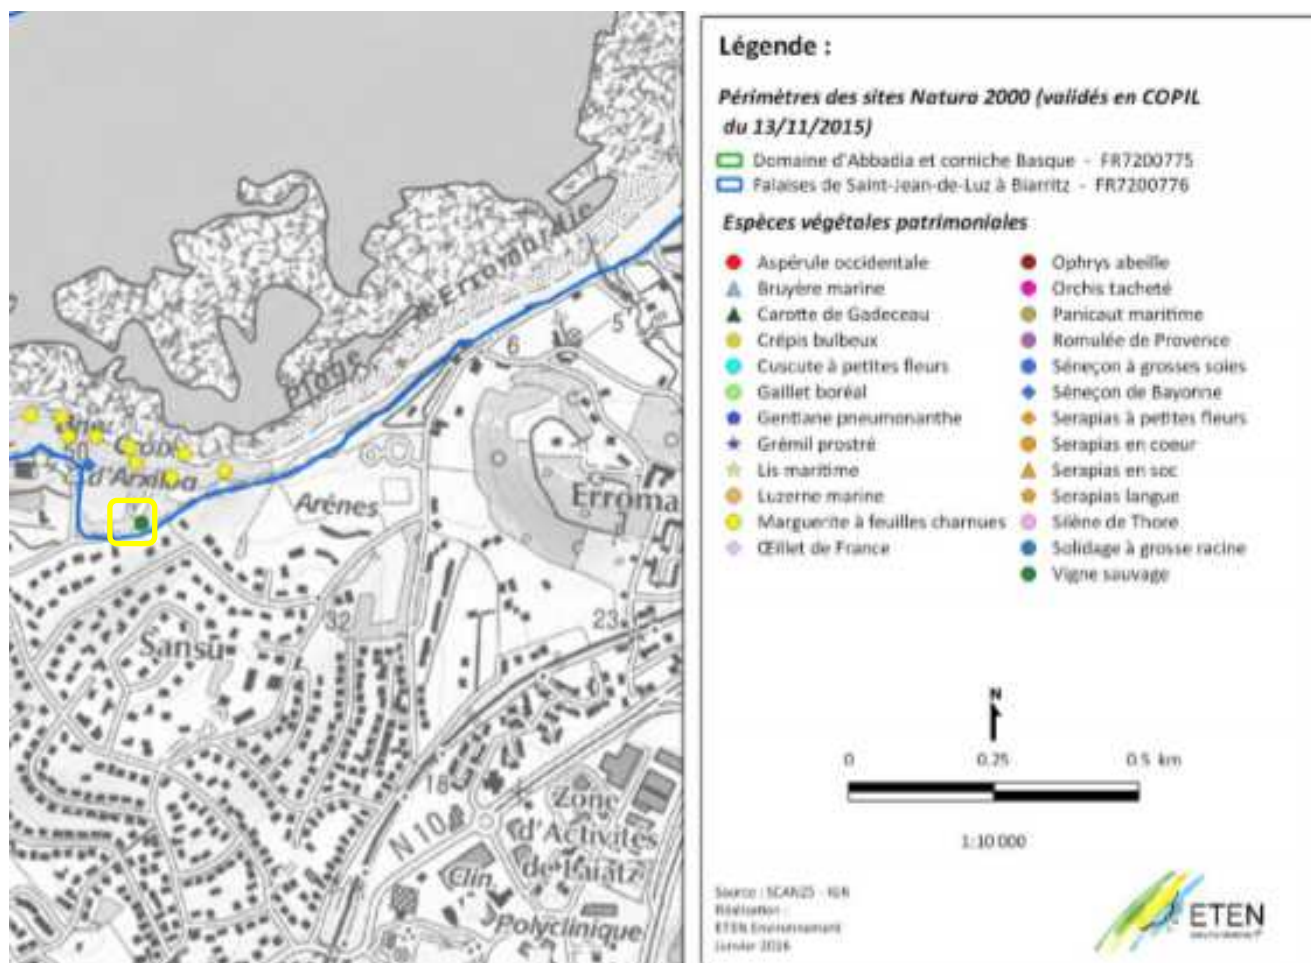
Plage d'Erromardie
Pte Cobl d'Arxilla
6
5
50
Arènes
Erroma
32
23
Sansu
18
N 10
Zone d'Activités de Jalday
Clin
Polyclinique

Légende :

Périmètres des sites Natura 2000 (validés en COPIL du 13/11/2015)

Domaine d'Abbadia et corniche Basque - FR7200775
Falaises de Saint-Jean-de-Luz à Biarritz - FR7200776

Espèces végétales patrimoniales

Aspérule occidentale
Bruyère marine
Carotte de Gadeceau
Crépis bulbeux
Cuscute à petites fleurs
Gaillet boréal
Gentiane pneumonanthe
Grémil prostré
Lis maritime
Luzerne marine
Marguerite à feuilles charnues
Œillet de France
Ophrys abeille
Orchis tacheté
Panicaut maritime
Romulée de Provence
Séneçon à grosses soies
Séneçon de Bayonne
Serapias à petites fleurs
Serapias en coeur
Serapias en soc
Serapias langue
Silène de Thore
Solidage à grosse racine
Vigne sauvage

N

0 0.25 0.5 km

1:10 000

Source : SCAN25 - IGN
Réalisation :
ETEN Environnement
Janvier 2016

ETEN